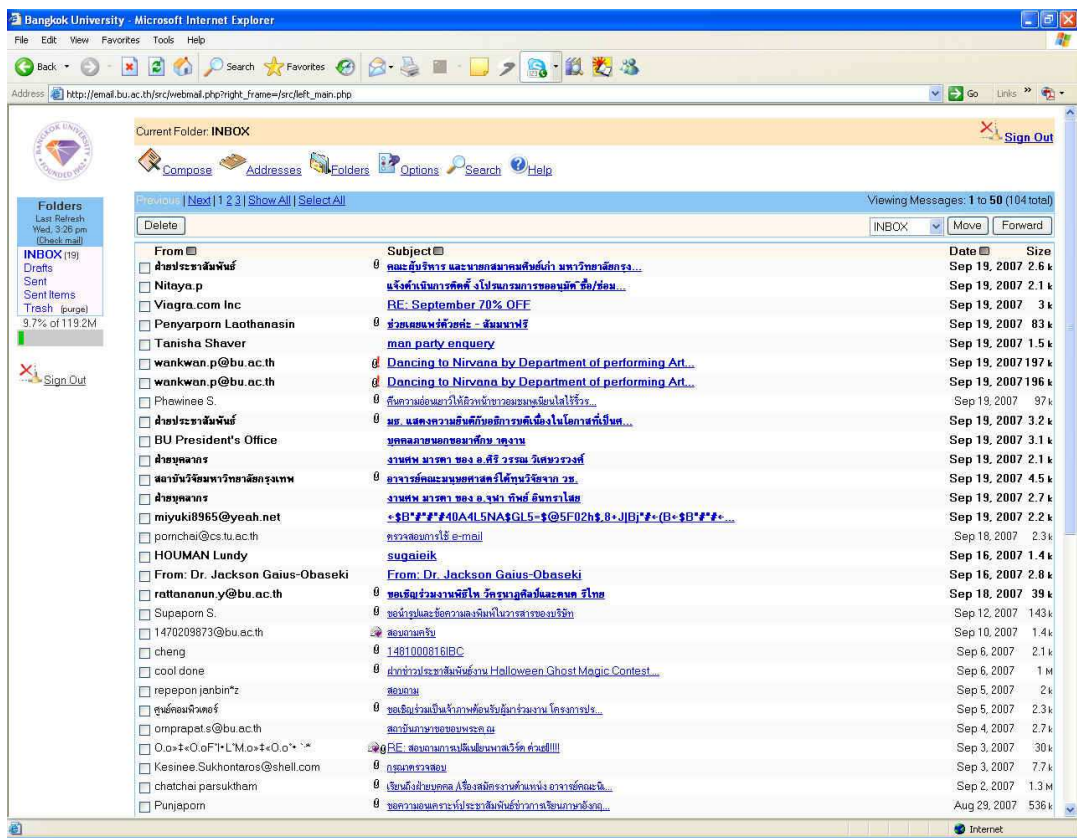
Bangkok University - Microsoft Internet Explorer

File Edit View Favorites Tools Help

Back Search Favorites

Address http://email.bu.ac.th/src/webmail.php?right_frame=/src/left_main.php

Go Links

Current Folder: INBOX

Sign Out

Compose Addresses Folders Options Search Help

Folders
Last Refresh
Wed, 3:26 pm
(Check mail)

INBOX (19)
Drafts
Sent
Sent Items
Trash (purge)
9.7% of 119.2M

Sign Out

Previous | Next | 1 2 3 | Show All | Select All

Viewing Messages: 1 to 50 (104 total)

Delete

INBOX Move Forward

| From | Subject | Date | Size |
|---|---|---|---|
| ฝ่ายประชาสัมพันธ์ | คณะผู้บริหาร และนายกสมาคมศิษย์เก่า มหาวิทยาลัยกรุง... | Sep 19, 2007 | 2.6 k |
| Nitaya.p | แจ้งกำเนินการติดตั้งโปรแกรมการขออนุมัติซื้อ/ซ่อม... | Sep 19, 2007 | 2.1 k |
| Viagra.com Inc | RE: September 70% OFF | Sep 19, 2007 | 3 k |
| Penyarporn Laothanasin | ช่วยเผยแพร่ด้วยค่ะ - สัมมนาฟรี | Sep 19, 2007 | 83 k |
| Tanisha Shaver | man party enquery | Sep 19, 2007 | 1.5 k |
| wankwan.p@bu.ac.th | Dancing to Nirvana by Department of performing Art... | Sep 19, 2007 | 197 k |
| wankwan.p@bu.ac.th | Dancing to Nirvana by Department of performing Art... | Sep 19, 2007 | 196 k |
| Phawinee S. | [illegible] | Sep 19, 2007 | 97 k |
| ฝ่ายประชาสัมพันธ์ | มธ. แสดงความยินดีกับอธิการบดีเนื่องในโอกาสที่เป็นศ... | Sep 19, 2007 | 3.2 k |
| BU President's Office | บุคคลภายนอกขอมาศึกษา ๆดูงาน | Sep 19, 2007 | 3.1 k |
| ฝ่ายบุคลากร | งานศพ มารดา ของ อ.ศิริ วรรณ วิเศษวรวงศ์ | Sep 19, 2007 | 2.1 k |
| สถาบันวิจัยมหาวิทยาลัยกรุงเทพ | อาจารย์คณะมนุษยศาสตร์ได้ทุนวิจัยจาก วช. | Sep 19, 2007 | 4.5 k |
| ฝ่ายบุคลากร | งานศพ มารดา ของ อ.จุฬา ทิพย์ อินทราไสย | Sep 19, 2007 | 2.7 k |
| miyuki8965@yeah.net | =$B"#"#"#40A4L5NA$GL5=$@5F02h$,8+J\|Bj"#=(B=$B"#"#"#=... | Sep 19, 2007 | 2.2 k |
| pornchai@cs.tu.ac.th | ตรวจสอบการใช้ e-mail | Sep 18, 2007 | 2.3 k |
| HOUMAN Lundy | sugaieik | Sep 16, 2007 | 1.4 k |
| From: Dr. Jackson Gaius-Obaseki | From: Dr. Jackson Gaius-Obaseki | Sep 16, 2007 | 2.8 k |
| rattananun.y@bu.ac.th | ขอเชิญร่วมงานพิธีไหว้ครูนาฏศิลป์และดนตรีไทย | Sep 18, 2007 | 39 k |
| Supaporn S. | ขอนำรูปและข้อความลงพิมพ์ในวารสารของบริษัท | Sep 12, 2007 | 143 k |
| 1470209873@bu.ac.th | สอบถามครับ | Sep 10, 2007 | 1.4 k |
| cheng | 1481000816IBC | Sep 6, 2007 | 2.1 k |
| cool done | ฝากข่าวประชาสัมพันธ์งาน Halloween Ghost Magic Contest... | Sep 6, 2007 | 1 M |
| repepon janbin*z | สอบถาม | Sep 5, 2007 | 2 k |
| ศูนย์คอมพิวเตอร์ | ขอเชิญร่วมเป็นเจ้าภาพต้อนรับผู้มาร่วมงาน โครงการปร... | Sep 5, 2007 | 2.3 k |
| omprapat.s@bu.ac.th | สถาบันภาษาขอขอบพระคุณ | Sep 4, 2007 | 2.7 k |
| O.o»‡«O.oF'l•L"M.o»‡«O.o'• `* | RE: สอบถามการเปลี่ยนพาสเวิร์ด ด่วนที่!!!! | Sep 3, 2007 | 30 k |
| Kesinee.Sukhontaros@shell.com | กรุณาตรวจสอบ | Sep 3, 2007 | 7.7 k |
| chatchai parsuktham | เรียนถึงฝ่ายบุคคล /เรื่องสมัครงานตำแหน่ง อาจารย์คณะนิ... | Sep 2, 2007 | 1.3 M |
| Punjaporn | ขอความอนุเคราะห์ประชาสัมพันธ์ข่าวการเรียนภาษาอังกฤ... | Aug 29, 2007 | 536 k |

Internet